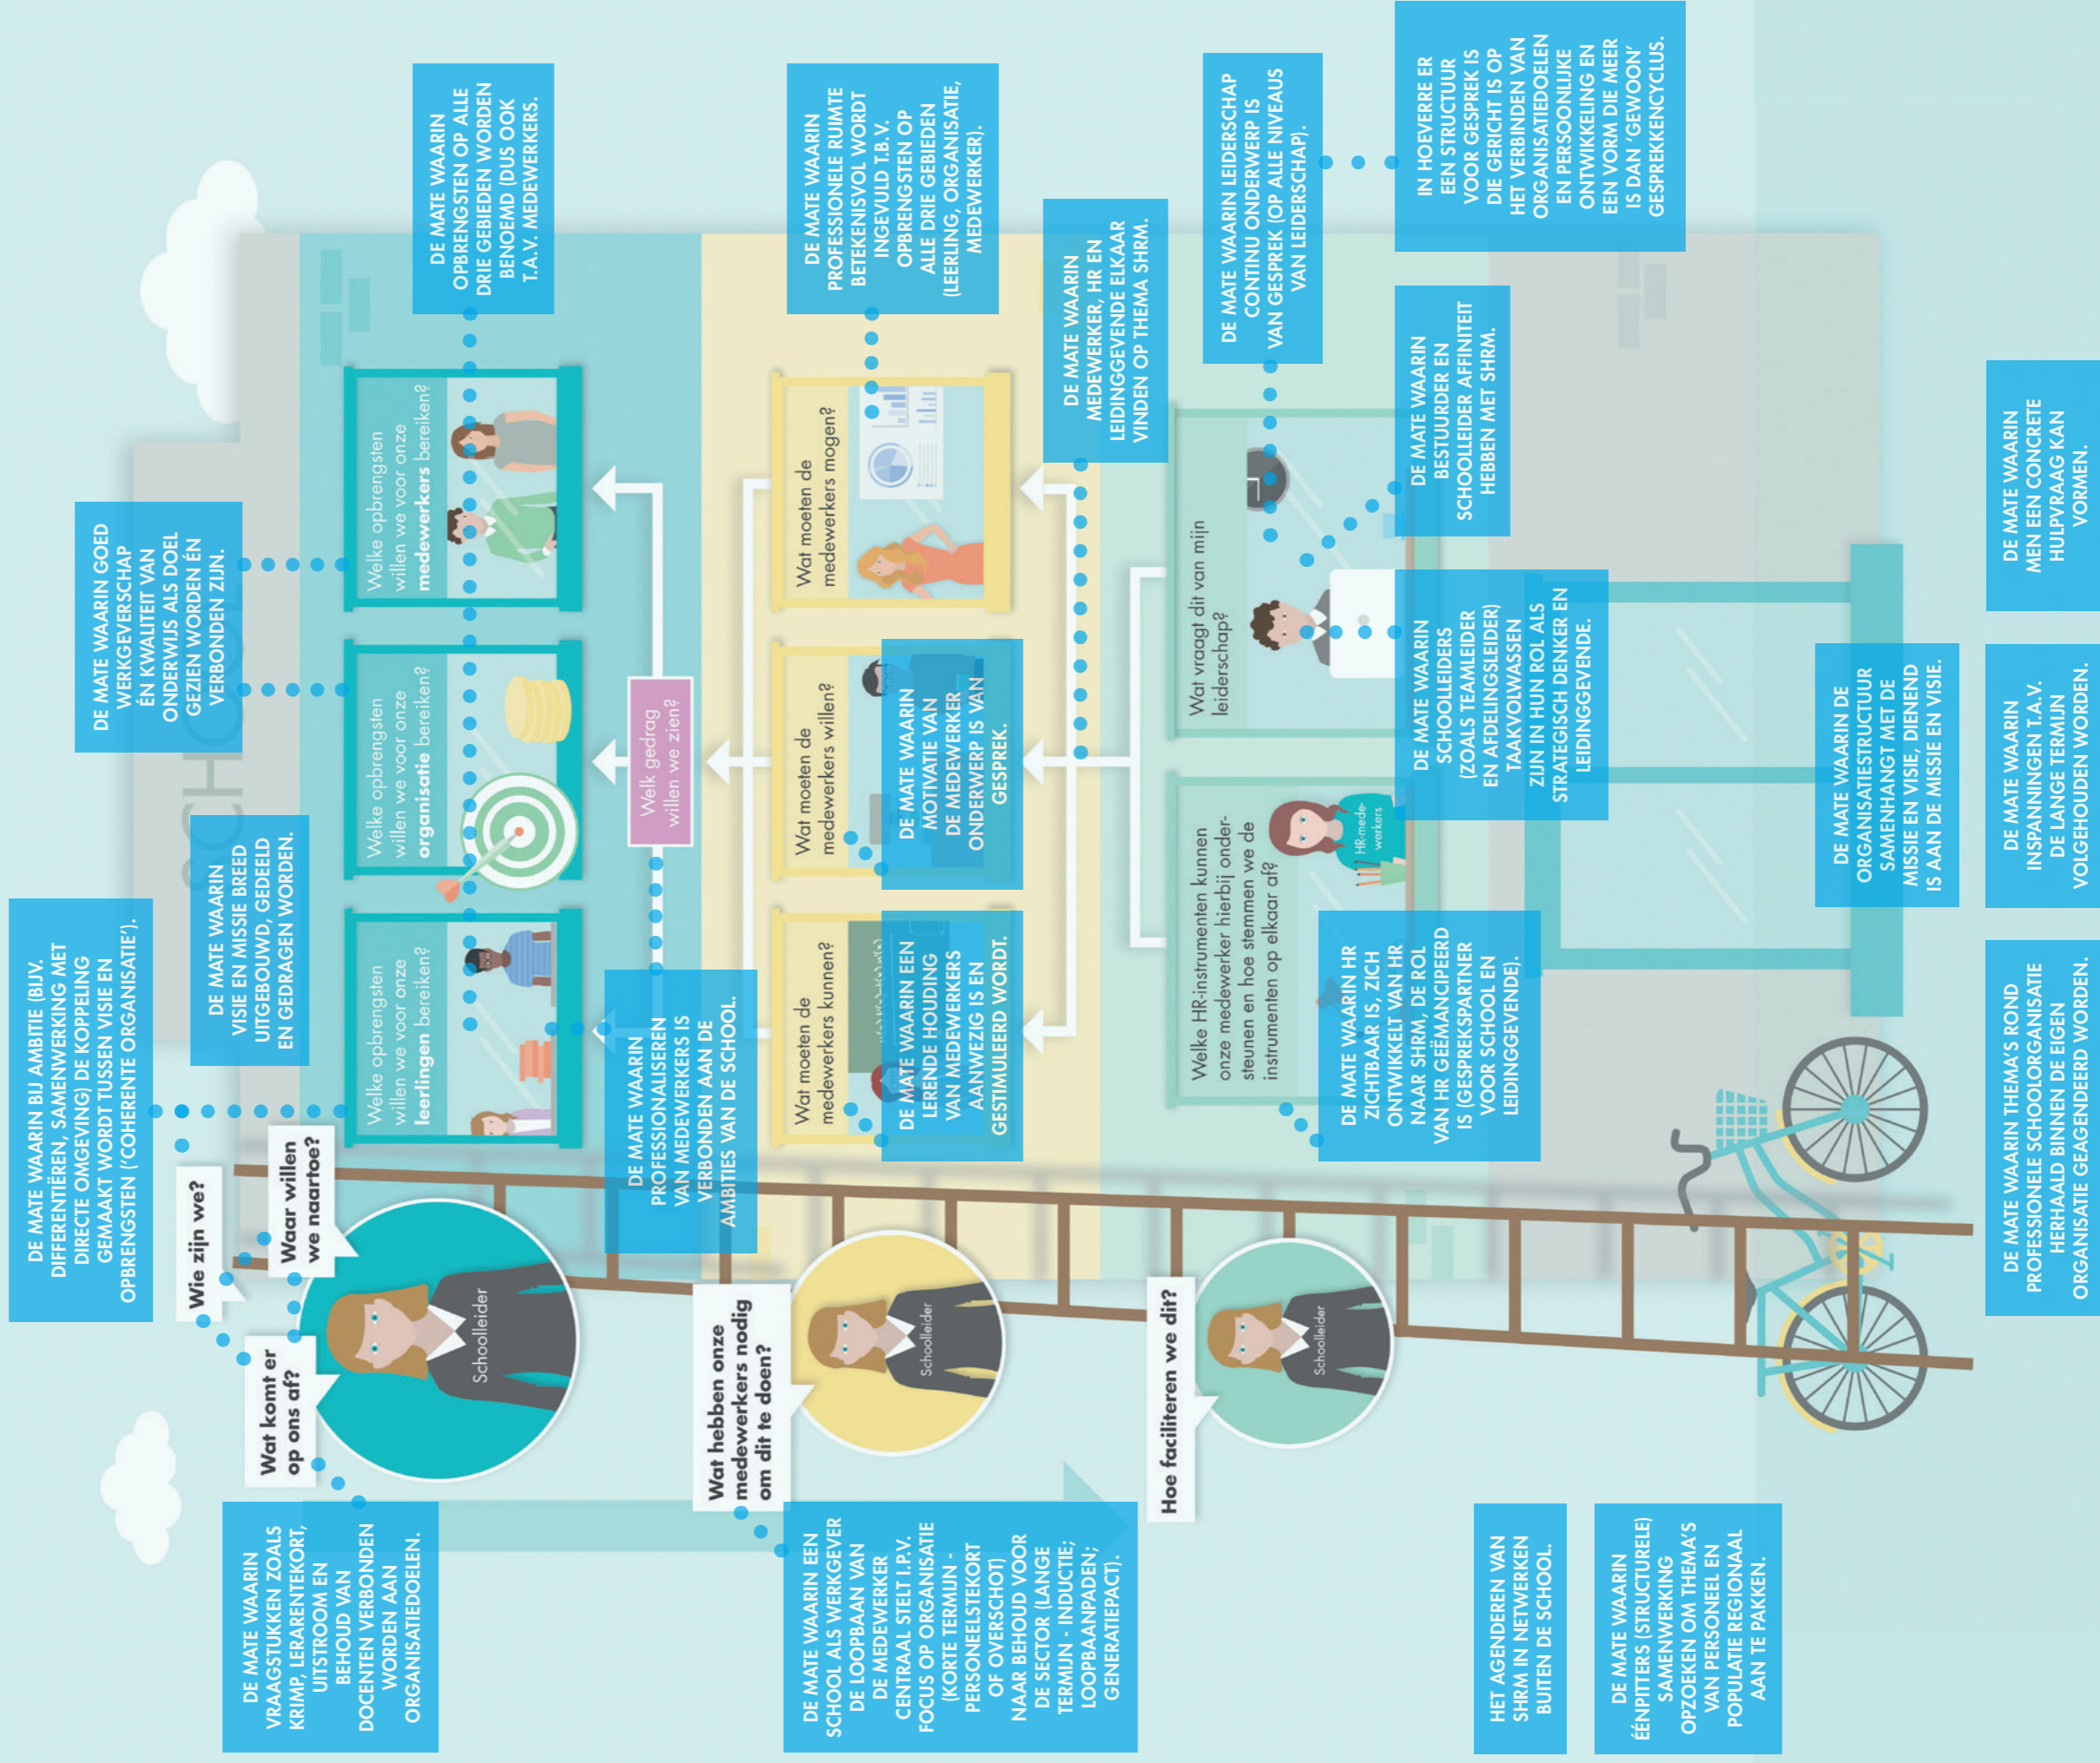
DE MATE WAARIN OPBRENGSTEN OP ALLE DRIE GEBIEDEN WORDEN BENOEMD (DUS OOK T.A.V. MEDEWERKERS.

DE MATE WAARIN PROFESSIONELE RUIMTE BETEKENISVOL WORDT INGEVULD T.B.V. OPBRENGSTEN OP ALLE DRIE GEBIEDEN (LEERLING, ORGANISATIE, MEDEWERKER).

DE MATE WAARIN MEDEWERKER, HR EN LEIDINGGEVENDE ELKAAR VINDEN OP THEMA SHRM.

DE MATE WAARIN LEIDERSCHAP CONTINU ONDERWERP IS VAN GESPREK (OP ALLE NIVEAUS VAN LEIDERSCHAP).

IN HOEVERRE ER EEN STRUCTUUR VOOR GESPREK IS DIE GERICHT IS OP HET VERBINDEN VAN ORGANISATIEDOELEN EN PERSOONLIJKE ONTWIKKELING EN EEN VORM DIE MEER IS DAN 'GEWOON' GESPREKKENCYCLUS.

DE MATE WAARIN BESTUURDER EN SCHOOLLEIDER AFFINITEIT HEBBEN MET SHRM.

DE MATE WAARIN MEN EEN CONCRETE HULPVRAAG KAN VORMEN.

DE MATE WAARIN GOED WERKGEVERSCHAP ÉN KWALITEIT VAN ONDERWIJS ALS DOEL GEZIEN WORDEN ÉN VERBONDEN ZIJN.

Welke opbrengsten willen we voor onze medewerkers bereiken?

Welke opbrengsten willen we voor onze organisatie bereiken?

Welke opbrengsten willen we voor onze leerlingen bereiken?

Welk gedrag willen we zien?

Wat moeten de medewerkers mogen?

Wat moeten de medewerkers willen?

Wat moeten de medewerkers kunnen?

Wat vraagt dit van mijn leiderschap?

Welke HR-instrumenten kunnen onze medewerker hierbij ondersteunen en hoe stemmen we de instrumenten op elkaar af?

HR-medewerkers

DE MATE WAARIN SCHOOLLEIDERS (ZOALS TEAMLEIDER EN AFDELINGSLEIDER) TAAKVOLWASSEN ZIJN IN HUN ROL ALS STRATEGISCH DENKER EN LEIDINGGEVENDE.

DE MATE WAARIN DE ORGANISATIESTRUCTUUR SAMENHANGT MET DE MISSIE EN VISIE, DIENEND IS AAN DE MISSIE EN VISIE.

DE MATE WAARIN INSPANNINGEN T.A.V. DE LANGE TERMIJN VOLGEHOUDEN WORDEN.

DE MATE WAARIN VISIE EN MISSIE BREED UITGEBOUWD, GEDEELD EN GEDRAGEN WORDEN.

DE MATE WAARIN MOTIVATIE VAN DE MEDEWERKER IS VAN ONDERWERP IS VAN GESPREK.

DE MATE WAARIN EEN LERENDE HOUDING VAN MEDEWERKERS AANWEZIG IS EN GESTIMULEERD WORDT.

DE MATE WAARIN HR ZICHTBAAR IS, ZICH ONTWIKKELT VAN HR NAAR SHRM, DE ROL VAN HR GEËMANCIPEERD IS (GESPREKSPARTNER VOOR SCHOOL EN LEIDINGGEVENDE).

DE MATE WAARIN THEMA'S ROND PROFESSIONELE SCHOOLORGANISATIE HERHAALD BINNEN DE EIGEN ORGANISATIE GEAGENDEERD WORDEN.

DE MATE WAARIN BIJ AMBITIE (BIJV. DIFFERENTIËREN, SAMENWERKING MET DIRECTE OMGEVING) DE KOPPELING GEMAAKT WORDT TUSSEN VISIE EN OPBRENGSTEN ('COHERENTE ORGANISATIE').

DE MATE WAARIN PROFESSIONALISEREN VAN MEDEWERKERS IS VERBONDEN AAN DE AMBITIES VAN DE SCHOOL.

Wie zijn we?

Waar willen we naartoe?

Wat komt er op ons af?

Schoolleider

Wat hebben onze medewerkers nodig om dit te doen?

Schoolleider

Hoe faciliteren we dit?

Schoolleider

DE MATE WAARIN VRAAGSTUKKEN ZOALS KRIMP, LERARENTEKORT, UITSTROOM EN BEHOUD VAN DOCENTEN VERBONDEN WORDEN AAN ORGANISATIEDOELEN.

DE MATE WAARIN EEN SCHOOL ALS WERKGEVER DE LOOPBAAN VAN DE MEDEWERKER CENTRAAL STELT I.P.V. FOCUS OP ORGANISATIE (KORTE TERMIJN - PERSONEELSTEKORT OF OVERSCHOT) NAAR BEHOUD VOOR DE SECTOR (LANGE TERMIJN - INDUCTIE; LOOPBAANPADEN; GENERATIEPACT).

HET AGENDEREN VAN SHRM IN NETWERKEN BUITEN DE SCHOOL.

DE MATE WAARIN ÉÉNPITTERS (STRUCTURELE) SAMENWERKING OPZOEKEN OM THEMA'S VAN PERSONEEL EN POPULATIE REGIONAAL AAN TE PAKKEN.